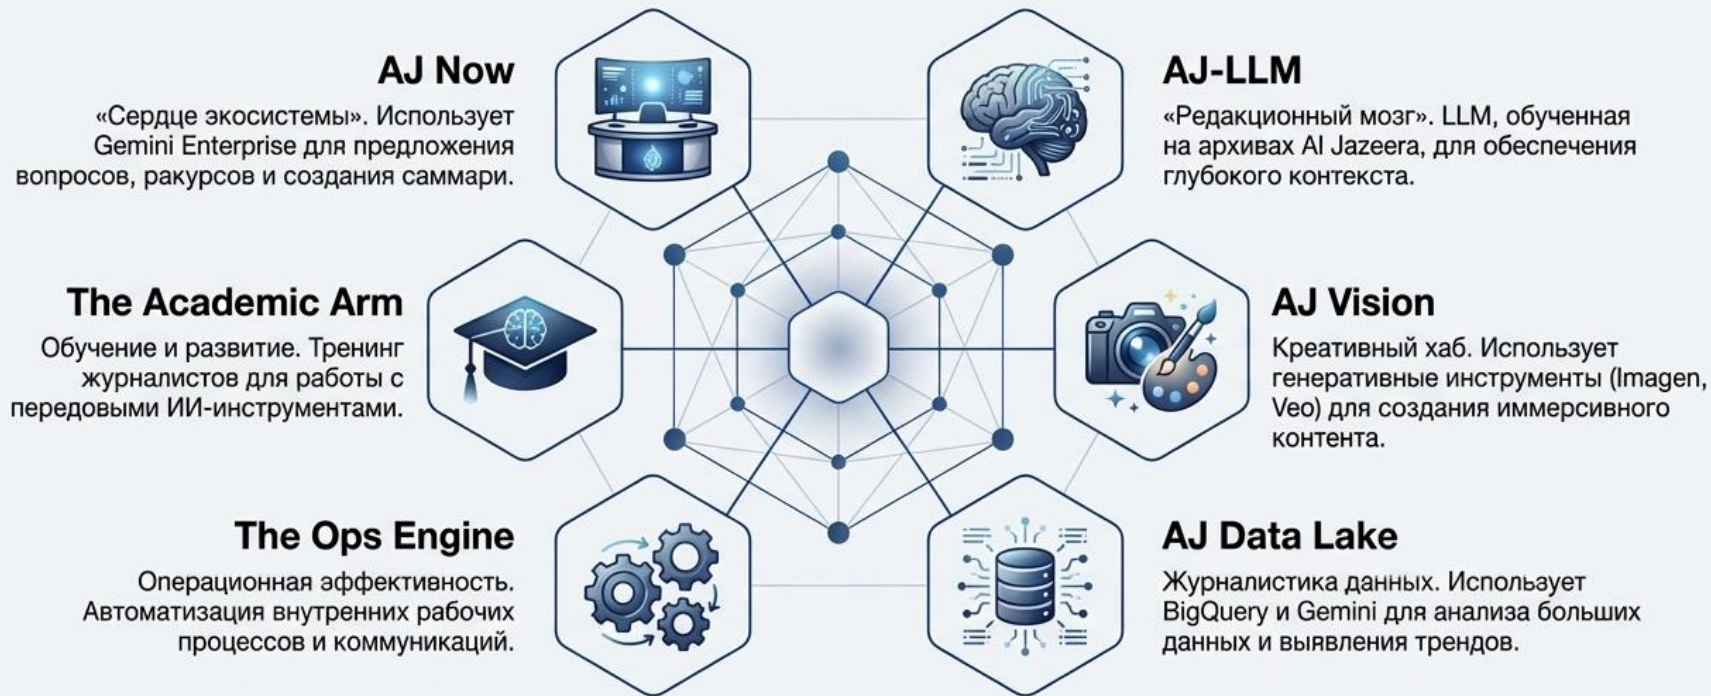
AJ Now

«Сердце экосистемы». Использует Gemini Enterprise для предложения вопросов, ракурсов и создания саммари.

AJ-LLM

«Редакционный мозг». LLM, обученная на архивах Al Jazeera, для обеспечения глубокого контекста.

The Academic Arm

Обучение и развитие. Тренинг журналистов для работы с передовыми ИИ-инструментами.

AJ Vision

Креативный хаб. Использует генеративные инструменты (Imagen, Veo) для создания иммерсивного контента.

The Ops Engine

Операционная эффективность. Автоматизация внутренних рабочих процессов и коммуникаций.

AJ Data Lake

Журналистика данных. Использует BigQuery и Gemini для анализа больших данных и выявления трендов.